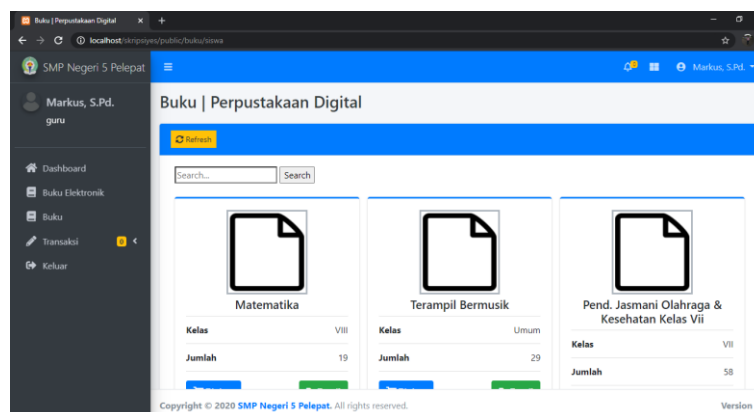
Buku | Perpustakaan Digital
localhost/skripsiyes/public/buku/siswa

SMP Negeri 5 Pelepat
Markus, S.Pd.

Markus, S.Pd.
guru

Dashboard
Buku Elektronik
Buku
Transaksi 8
Keluar

Buku | Perpustakaan Digital

Refresh

Search...
Search

Matematika

| Kelas | VIII |
|---|---|
| Jumlah | 19 |

Terampil Bermusik

| Kelas | Umum |
|---|---|
| Jumlah | 29 |

Pend. Jasmani Olahraga & Kesehatan Kelas Vii

| Kelas | VII |
|---|---|
| Jumlah | 58 |

Copyright © 2020 SMP Negeri 5 Pelepat. All rights reserved.
Version